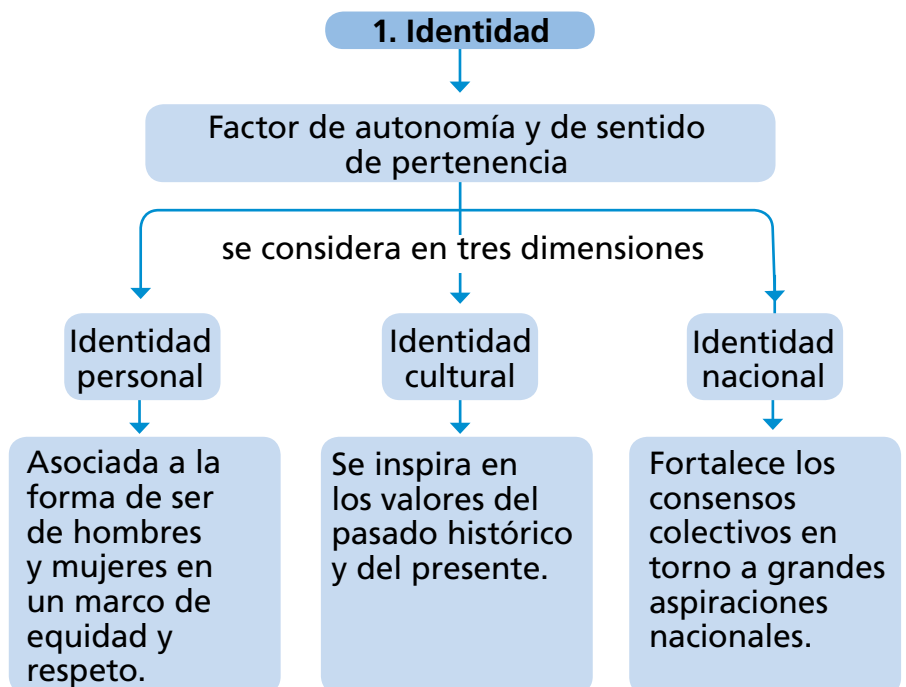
1. Identidad

Factor de autonomía y de sentido de pertenencia

se considera en tres dimensiones

Identidad personal

Asociada a la forma de ser de hombres y mujeres en un marco de equidad y respeto.

Identidad cultural

Se inspira en los valores del pasado histórico y del presente.

Identidad nacional

Fortalece los consensos colectivos en torno a grandes aspiraciones nacionales.